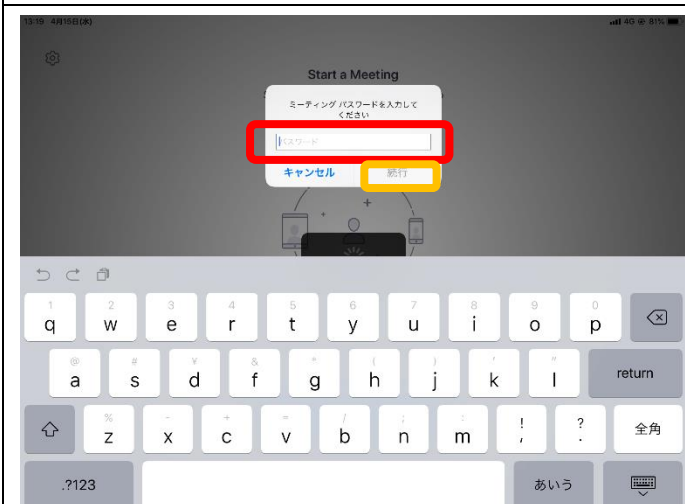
13:15 4月15日(水)

4G 81%

Start a Meeting

ミーティング パスワードを入力してください

パスワード

キャンセル

続行

1 q 2 w 3 e 4 r 5 t 6 y 7 u 8 i 9 o 0 p

@ a # s ¥ d & f * g ( h ) j ' k " l

return

% z - x + c = v / b ; n : m ! , ? .

全角

.?123

あいう